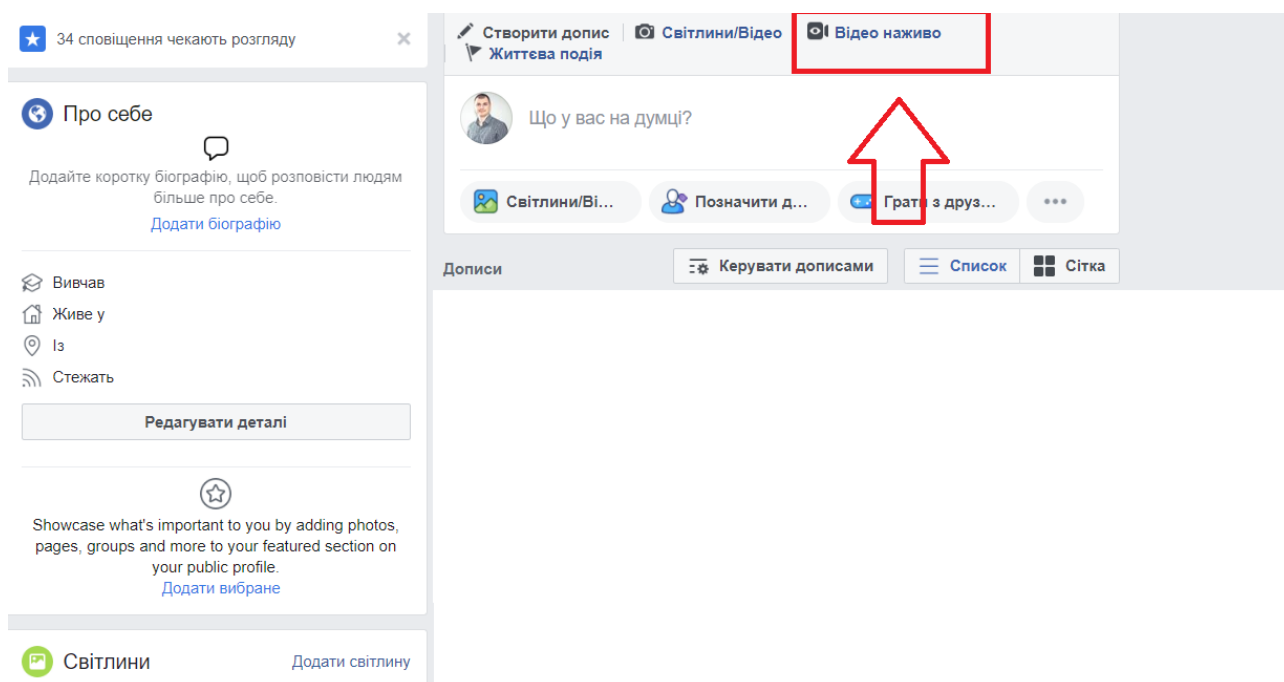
34 сповіщення чекають розгляду

Про себе

Додайте коротку біографію, щоб розповісти людям більше про себе.

Додати біографію

Вивчав

Живе у

Із

Стежать

Редагувати деталі

Showcase what's important to you by adding photos, pages, groups and more to your featured section on your public profile.

Додати вибране

Світлини

Додати світлину

Створити допис | Світлини/Відео | Відео наживо

Життєва подія

Що у вас на думці?

Світлини/Ві...

Позначити д...

Грати з друз...

Дописи

Керувати дописами

Список

Сітка